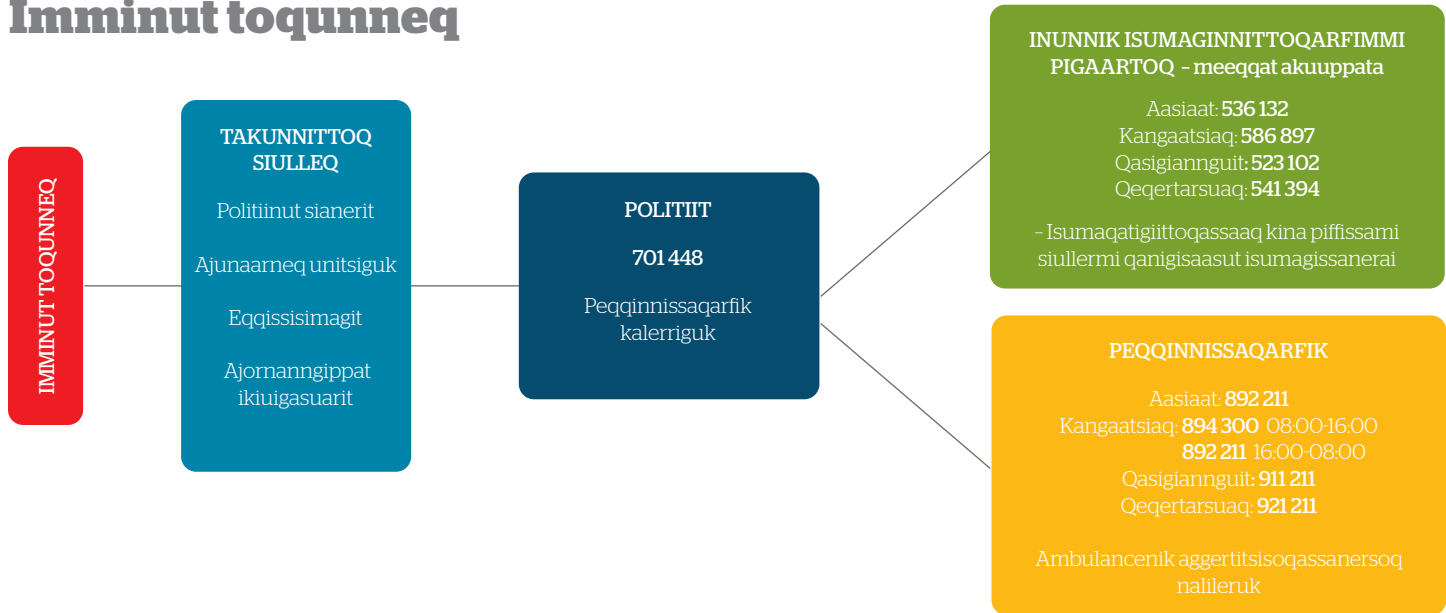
Imminut toqunneq

IMMINUT TOQUNNEQ

TAKUNNITTOQ SIULLEQ

Politiinut sianerit

Ajunaarneq unitsiguk

Eqqissisimagit

Ajornanngippat ikiuigasuarit

POLITIIT

701 448

Peqqinnissaqarfik kalerriguk

INUNNIK ISUMAGINNITTOQARFIMMI PIGAARTOQ – meeqqat akuuppata

Aasiaat: 536 132
Kangaatsiaq: 586 897
Qasigiannguit: 523 102
Qeqertarsuaq: 541 394

– Isumaqatigiittoqassaaq kina piffissami siullermi qanigisaasut isumagissanerai

PEQQINNISSAQARFIK

Aasiaat: 892 211
Kangaatsiaq: 894 300 08:00-16:00
892 211 16:00-08:00
Qasigiannguit: 911 211
Qeqertarsuaq: 921 211

Ambulancenik aggertitsisoqassanersoq nalileruk